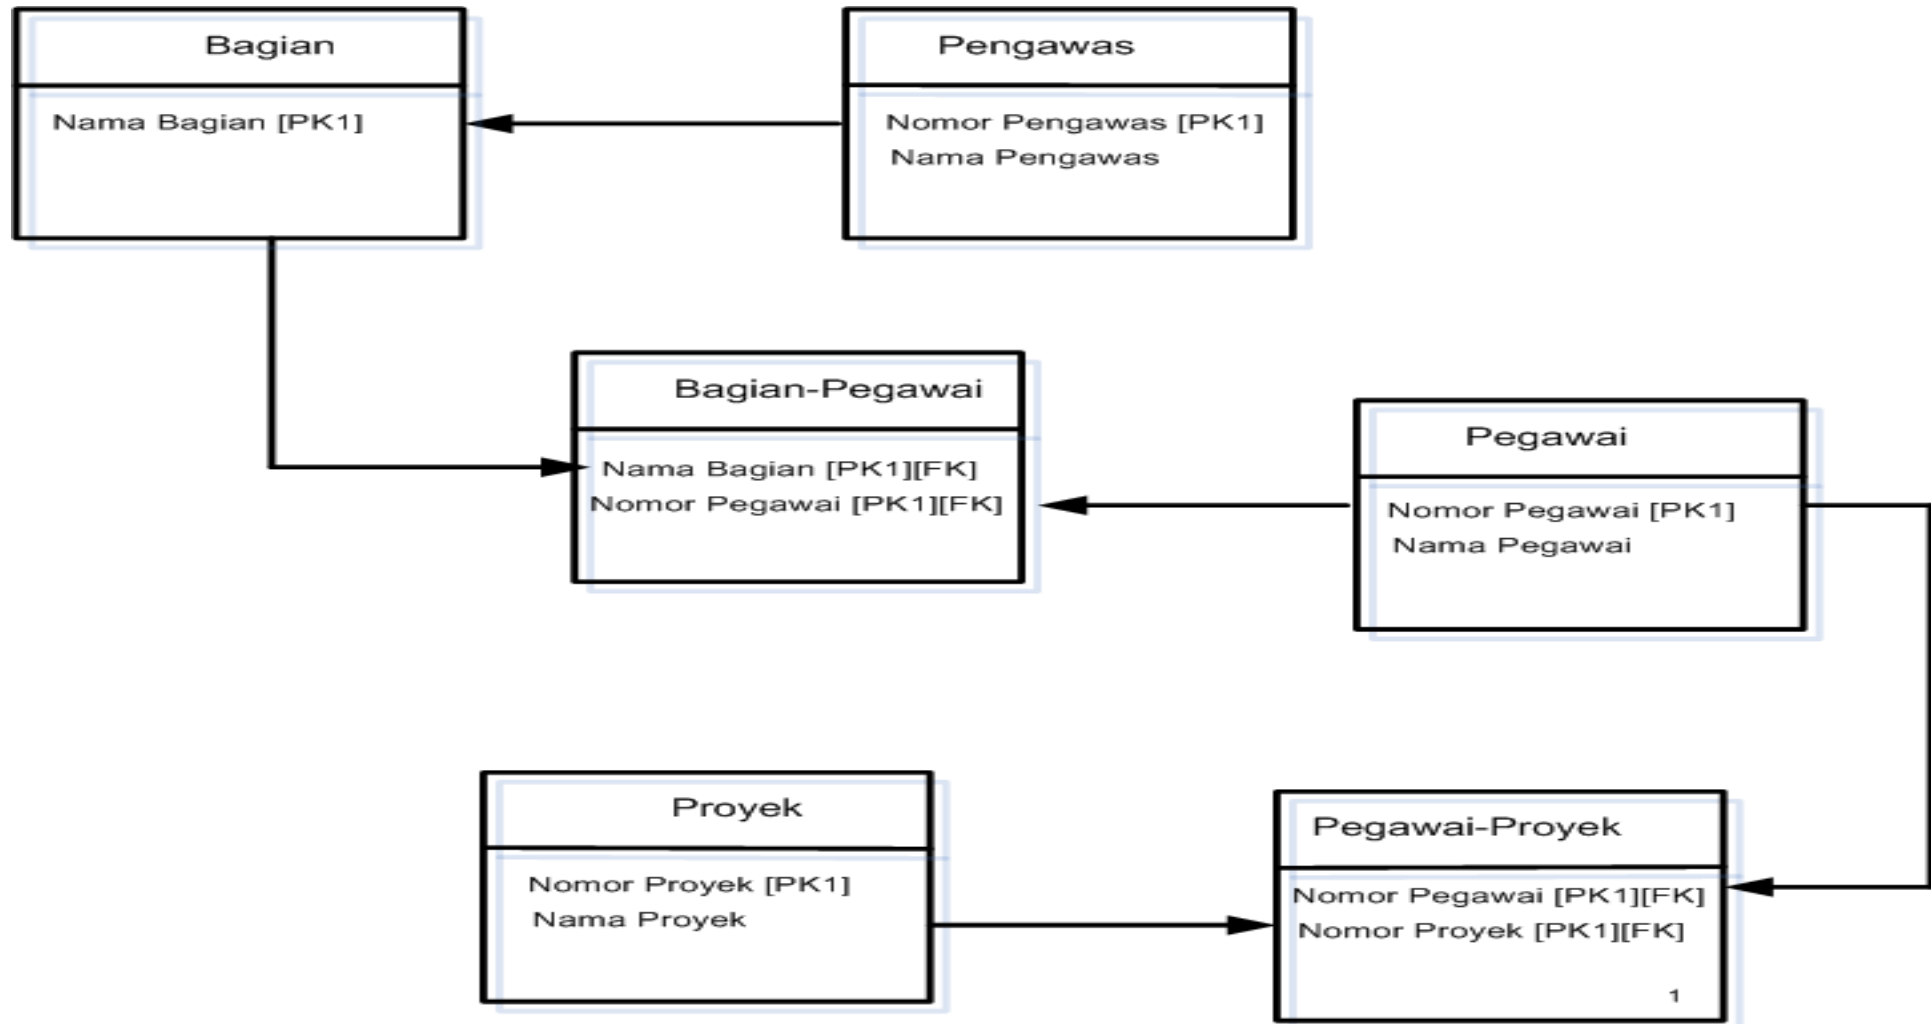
Bagian

Nama Bagian [PK1]

Pengawas

Nomor Pengawas [PK1]
Nama Pengawas

Bagian-Pegawai

Nama Bagian [PK1][FK]
Nomor Pegawai [PK1][FK]

Pegawai

Nomor Pegawai [PK1]
Nama Pegawai

Proyek

Nomor Proyek [PK1]
Nama Proyek

Pegawai-Proyek

Nomor Pegawai [PK1][FK]
Nomor Proyek [PK1][FK]

1